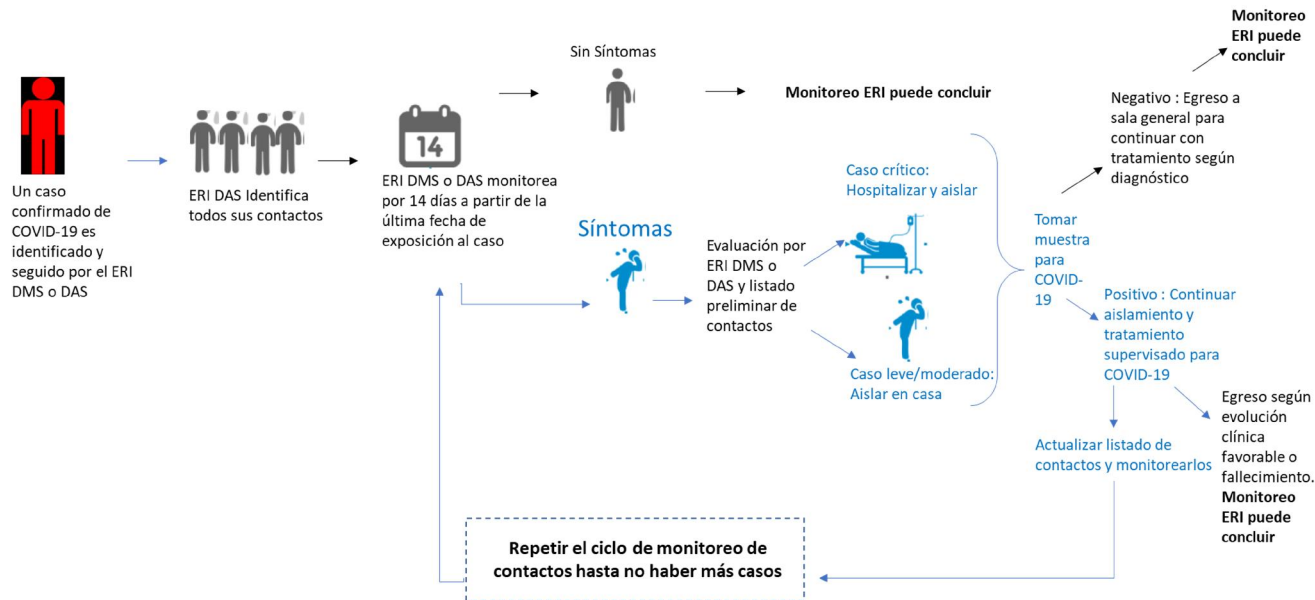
Un caso confirmado de COVID-19 es identificado y seguido por el ERI DMS o DAS

ERI DAS Identifica todos sus contactos

14

ERI DMS o DAS monitorea por 14 días a partir de la última fecha de exposición al caso

Sin Síntomas

Monitoreo ERI puede concluir

Síntomas

Evaluación por ERI DMS o DAS y listado preliminar de contactos

Caso crítico: Hospitalizar y aislar

Caso leve/moderado: Aislar en casa

Tomar muestra para COVID-19

Monitoreo ERI puede concluir

Negativo : Egreso a sala general para continuar con tratamiento según diagnóstico

Positivo : Continuar aislamiento y tratamiento supervisado para COVID-19

Actualizar listado de contactos y monitorearlos

Egreso según evolución clínica favorable o fallecimiento. Monitoreo ERI puede concluir

Repetir el ciclo de monitoreo de contactos hasta no haber más casos